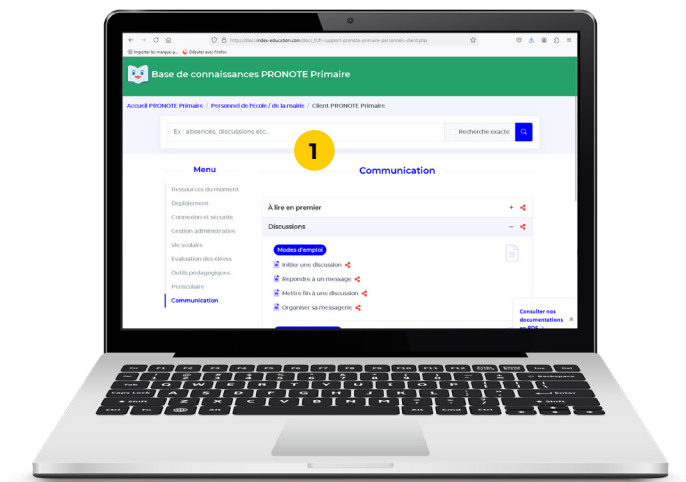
https://doc.index-education.com/doc_fr/fr-support-pronote-primaire-personnel-client.php

Importer les marque-p... Débuter avec Firefox

Base de connaissances PRONOTE Primaire

Accueil PRONOTE Primaire / Personnel de l'école / de la mairie / Client PRONOTE Primaire

Ex : absences, discussions etc...

Recherche exacte

1

Menu

Ressources du moment
Déploiement
Connexion et sécurité
Gestion administrative
Vie scolaire
Évaluation des élèves
Outils pédagogiques
Périscolaire
Communication

Communication

À lire en premier +

Discussions –

Modes d'emploi

Initier une discussion
Répondre à un message
Mettre fin à une discussion
Organiser sa messagerie

Consulter nos documentations en PDF ×